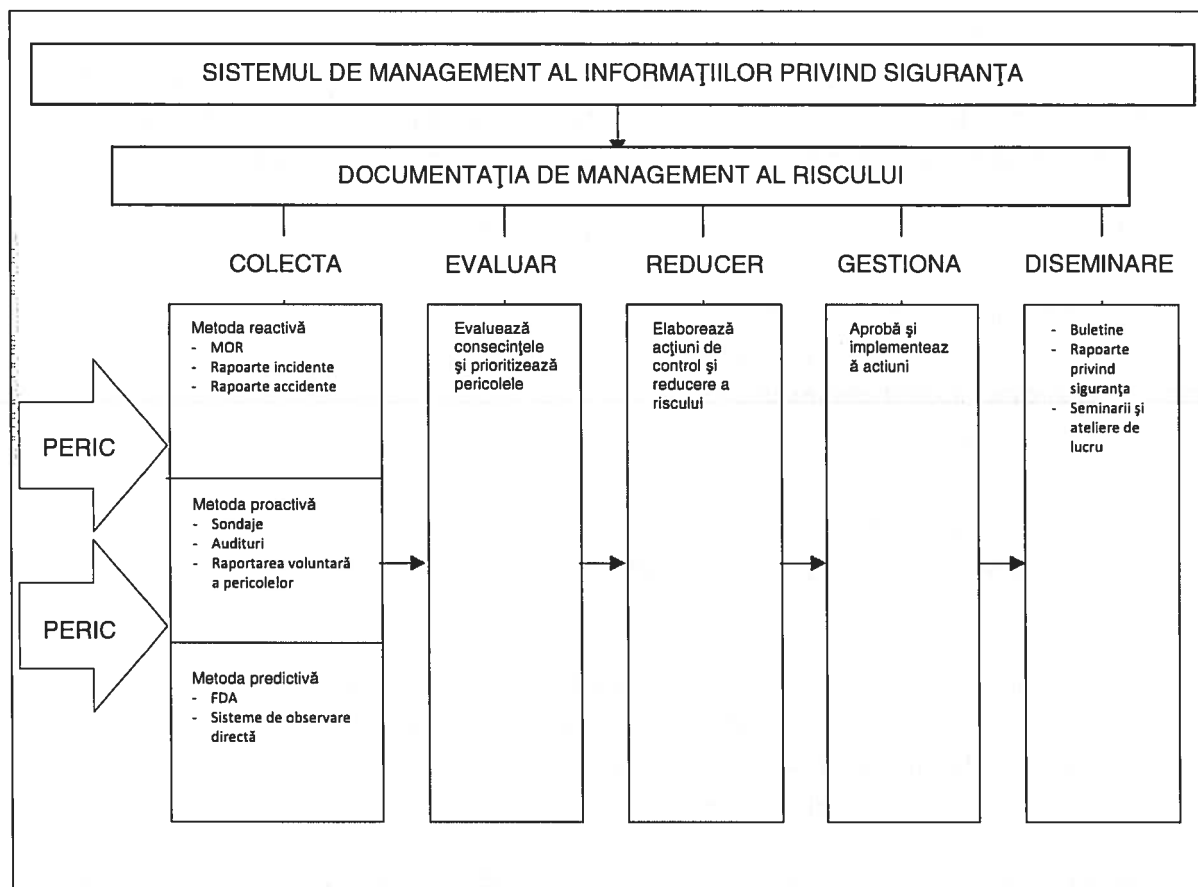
SISTEMUL DE MANAGEMENT AL INFORMAŢIILOR PRIVIND SIGURANŢA

DOCUMENTAŢIA DE MANAGEMENT AL RISCULUI

COLECTA

EVALUAR

REDUCER

GESTIONA

DISEMINARE

PERIC

PERIC

Metoda reactivă
- MOR
- Rapoarte incidente
- Rapoarte accidente

Metoda proactivă
- Sondaje
- Audituri
- Raportarea voluntară a pericolelor

Metoda predictivă
- FDA
- Sisteme de observare directă

Evaluează consecinţele şi prioritizează pericolele

Elaborează acţiuni de control şi reducere a riscului

Aprobă şi implementeaz ă actiuni

- Buletine
- Rapoarte privind siguranţa
- Seminarii şi ateliere de lucru